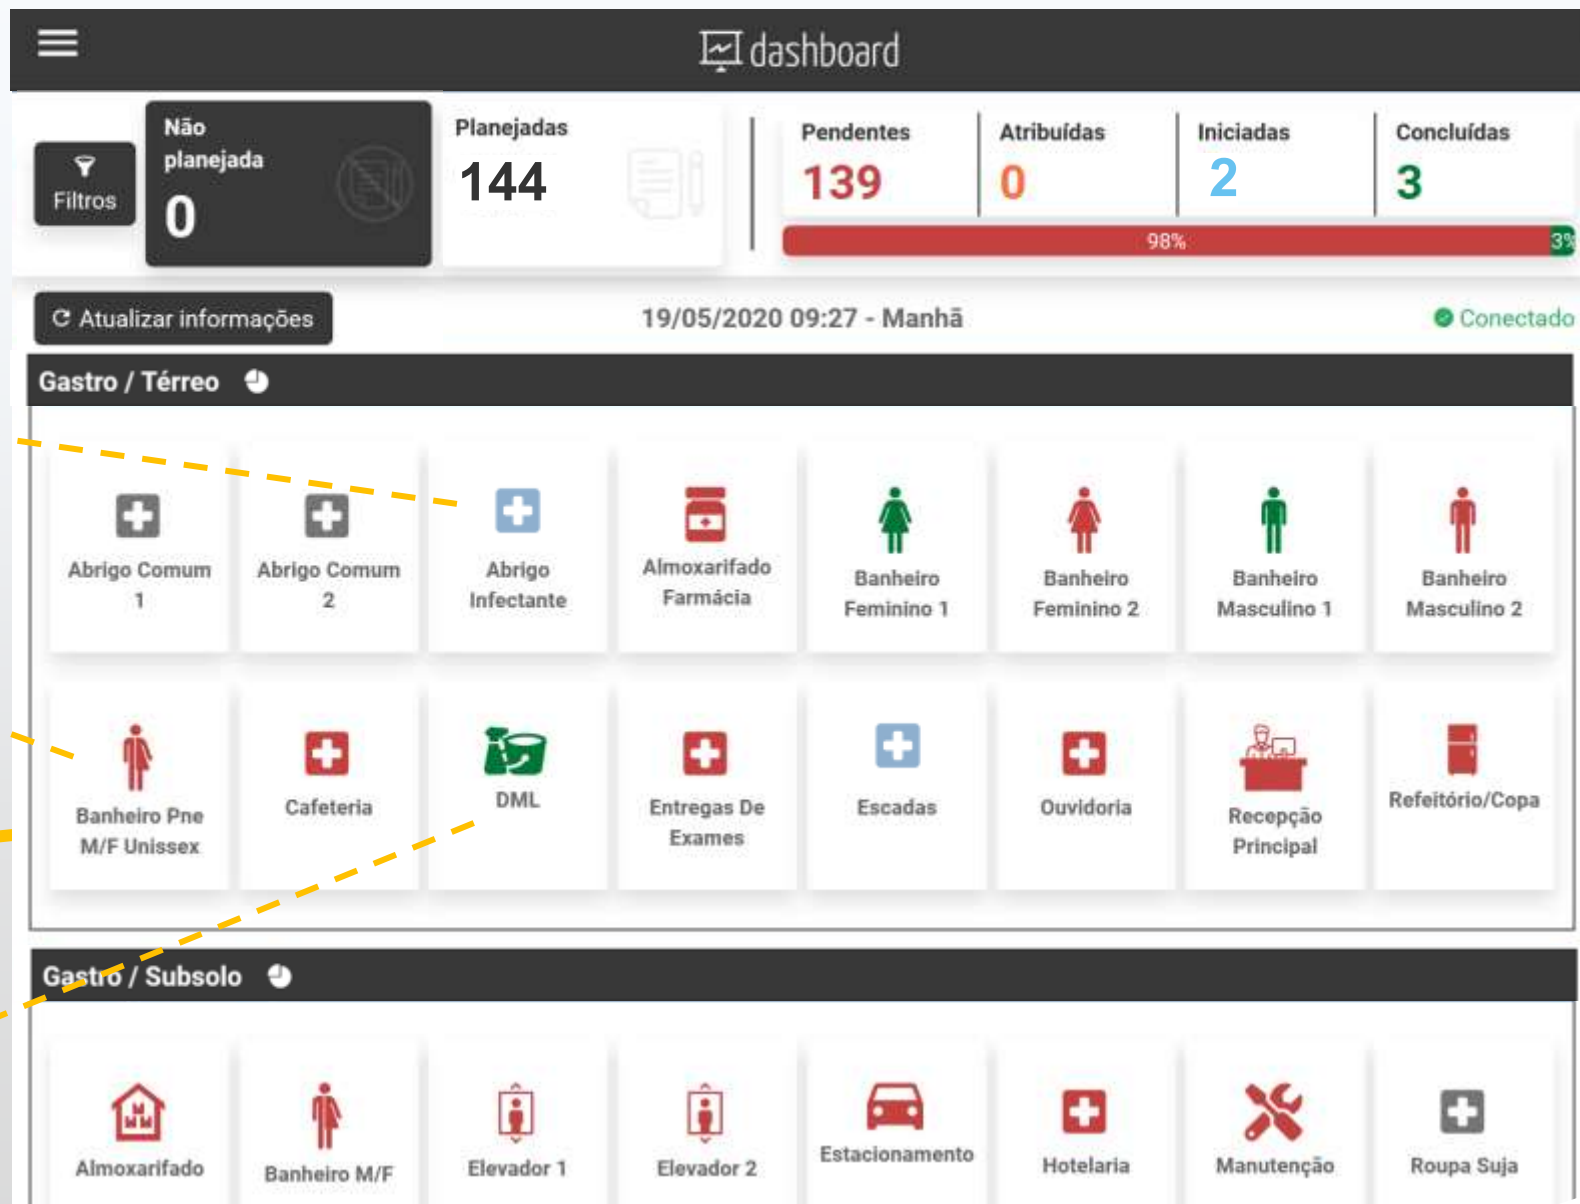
dashboard

Filtros

Não planejada
0

Planejadas
144

Pendentes
139

Atribuídas
0

Iniciadas
2

Concluídas
3

98%
3%

Atualizar informações

19/05/2020 09:27 - Manhã

Conectado

Gastro / Térreo

Abrigo Comum 1

Abrigo Comum 2

Abrigo Infectante

Almoxarifado Farmácia

Banheiro Feminino 1

Banheiro Feminino 2

Banheiro Masculino 1

Banheiro Masculino 2

Banheiro Pne M/F Unissex

Cafeteria

DML

Entregas De Exames

Escadas

Ouvidoria

Recepção Principal

Refeitório/Copa

Gastro / Subsolo

Almoxarifado

Banheiro M/F

Elevador 1

Elevador 2

Estacionamento

Hotelaria

Manutenção

Roupa Suja